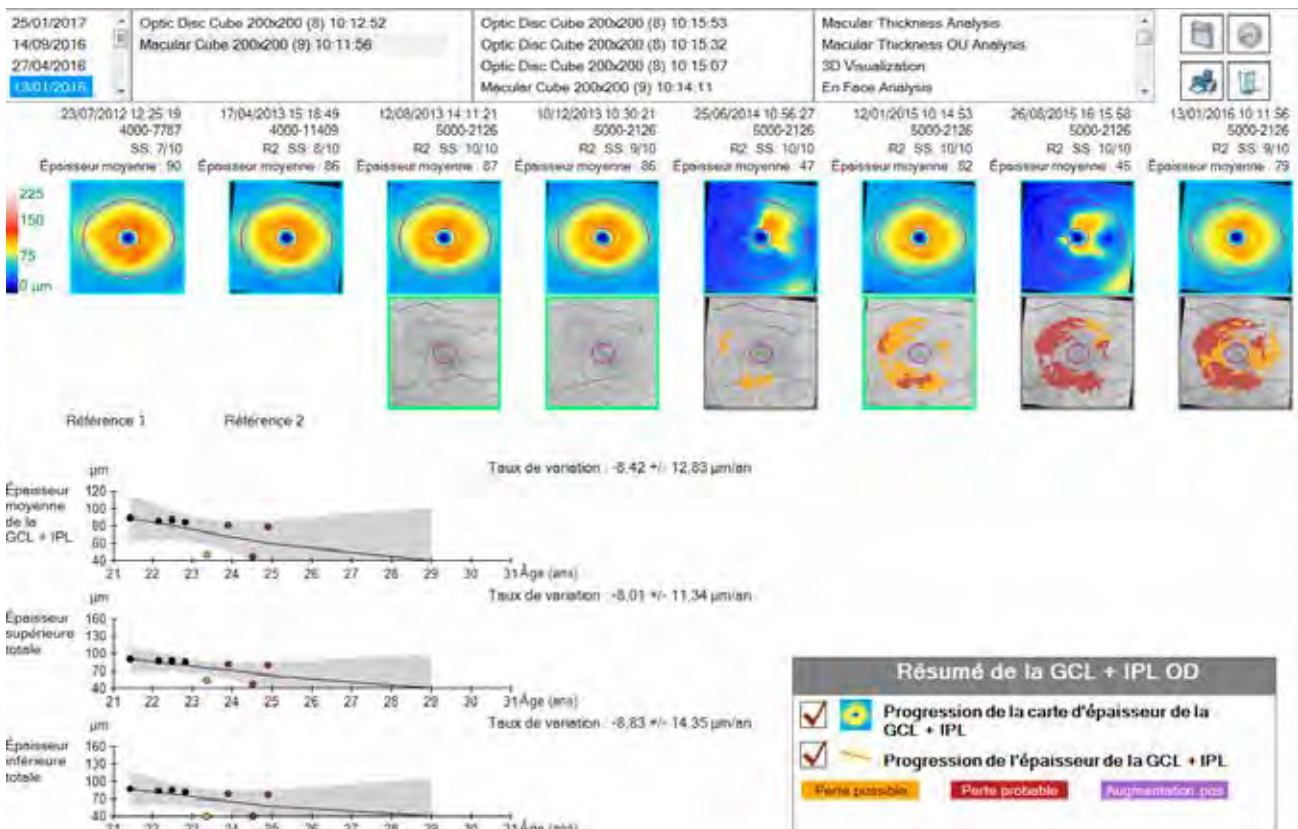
25/01/2017
14/09/2016
27/04/2016
13/01/2016

Optic Disc Cube 200x200 (8) 10:12:52
Macular Cube 200x200 (9) 10:11:56

Optic Disc Cube 200x200 (8) 10:15:53
Optic Disc Cube 200x200 (8) 10:15:32
Optic Disc Cube 200x200 (8) 10:15:07
Macular Cube 200x200 (9) 10:14:11

Macular Thickness Analysis
Macular Thickness OU Analysis
3D Visualization
En Face Analysis

23/07/2012 12:25:19
4000-7787
SS: 7/10
Épaisseur moyenne : 90

17/04/2013 15:18:49
4000-11409
R2 SS: 8/10
Épaisseur moyenne : 86

12/08/2013 14:11:21
5000-2126
R2 SS: 10/10
Épaisseur moyenne : 87

10/12/2013 10:30:21
5000-2126
R2 SS: 9/10
Épaisseur moyenne : 86

25/06/2014 10:56:27
5000-2126
R2 SS: 10/10
Épaisseur moyenne : 47

12/01/2015 10:14:53
5000-2126
R2 SS: 10/10
Épaisseur moyenne : 82

26/08/2015 16:15:58
5000-2126
R2 SS: 10/10
Épaisseur moyenne : 45

13/01/2016 10:11:56
5000-2126
R2 SS: 9/10
Épaisseur moyenne : 79

225
150
75
0 µm

Référence 1
Référence 2

Taux de variation : -8,42 +/- 12,83 µm/an
µm
Épaisseur moyenne de la GCL + IPL
120
100
80
60
40
21 22 23 24 25 26 27 28 29 30 31 Âge (ans)

Taux de variation : -8,01 +/- 11,34 µm/an
µm
Épaisseur supérieure totale
160
130
100
70
40
21 22 23 24 25 26 27 28 29 30 31 Âge (ans)

Taux de variation : -8,83 +/- 14,35 µm/an
µm
Épaisseur inférieure totale
160
130
100
70
40
21 22 23 24 25 26 27 28 29 30 31 Âge (ans)

Résumé de la GCL + IPL OD
Progression de la carte d'épaisseur de la GCL + IPL
Progression de l'épaisseur de la GCL + IPL
Perte possible
Perte probable
Augmentation pos